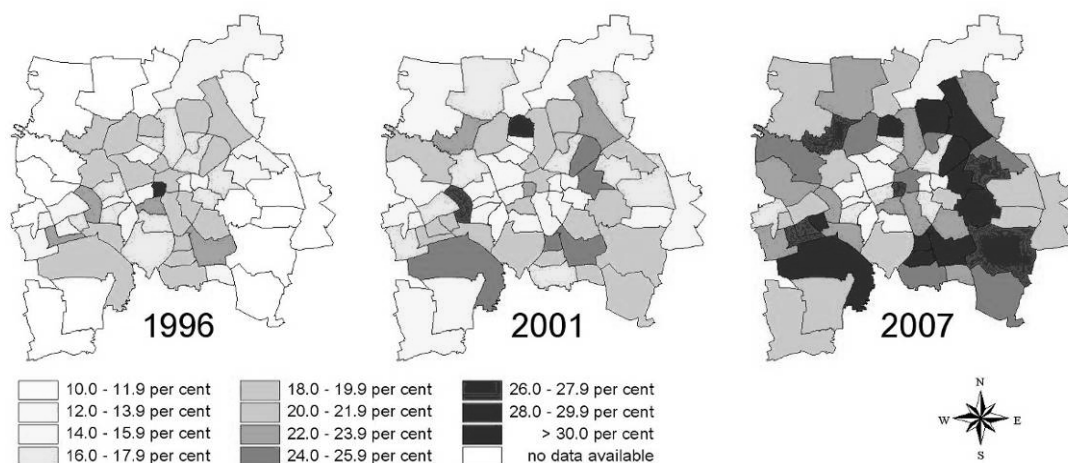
1996

2001

2007

10.0 - 11.9 per cent
12.0 - 13.9 per cent
14.0 - 15.9 per cent
16.0 - 17.9 per cent

18.0 - 19.9 per cent
20.0 - 21.9 per cent
22.0 - 23.9 per cent
24.0 - 25.9 per cent

26.0 - 27.9 per cent
28.0 - 29.9 per cent
> 30.0 per cent
no data available

N
W
E
S